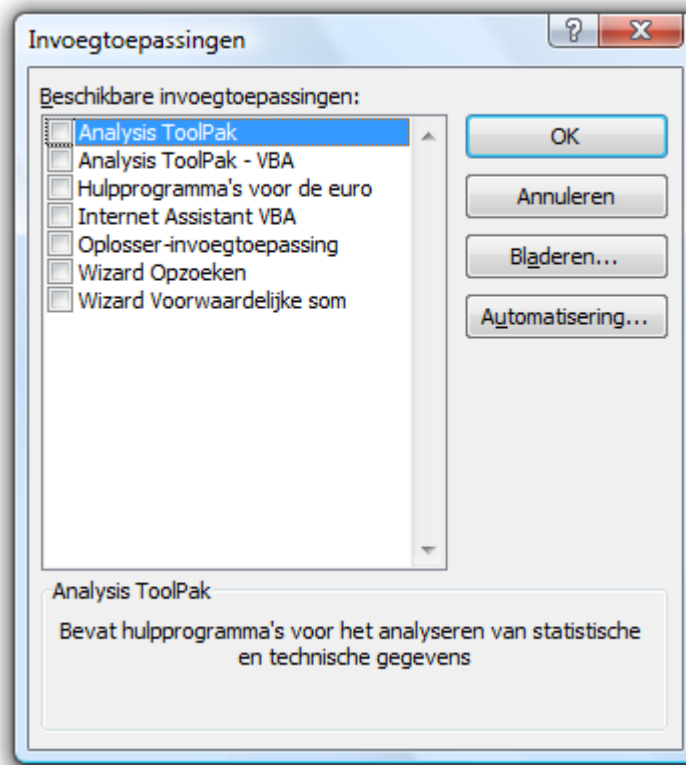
Invoegtoepassingen

?

X

Beschikbare invoegtoepassingen:

Analysis ToolPak
Analysis ToolPak - VBA
Hulpprogramma's voor de euro
Internet Assistant VBA
Oplosser-invoegtoepassing
Wizard Opzoeken
Wizard Voorwaardelijke som

OK

Annuleren

Bladeren...

Automatisering...

Analysis ToolPak

Bevat hulpprogramma's voor het analyseren van statistische en technische gegevens